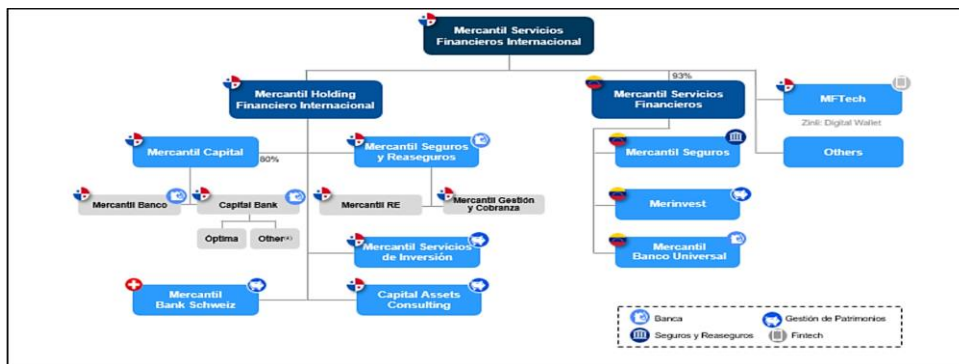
Mercantil Servicios Financieros Internacional

Mercantil Holding Financiero Internacional

93%

Mercantil Servicios Financieros

MFTech

Zinli: Digital Wallet

Others

Mercantil Capital

80%

Mercantil Seguros y Reaseguros

Mercantil Seguros

Mercantil Banco

Capital Bank

Mercantil RE

Mercantil Gestión y Cobranza

Merinvest

Optima

Other(1)

Mercantil Servicios de Inversión

Mercantil Banco Universal

Mercantil Bank Schweiz

Capital Assets Consulting

Banca

Gestión de Patrimonios

Seguros y Reaseguros

Fintech